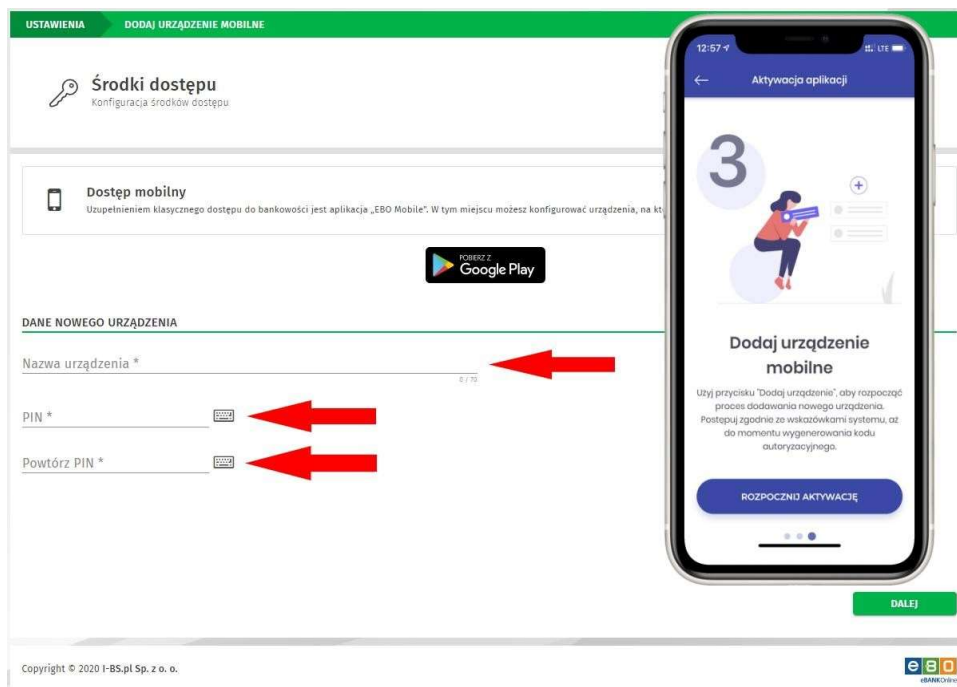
USTAWIENIA DODAJ URZĄDZENIE MOBILNE

Środki dostępu
Konfiguracja środków dostępu

Dostęp mobilny
Uzupełnieniem klasycznego dostępu do bankowości jest aplikacja „EBO Mobile". W tym miejscu możesz konfigurować urządzenia, na kt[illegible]

POBIERZ Z Google Play

DANE NOWEGO URZĄDZENIA

Nazwa urządzenia *
0 / 70

PIN *

Powtórz PIN *

DALEJ

12:57 LTE
Aktywacja aplikacji
3
Dodaj urządzenie mobilne
Użyj przycisku "Dodaj urządzenie", aby rozpocząć proces dodawania nowego urządzenia. Postępuj zgodnie ze wskazówkami systemu, aż do momentu wygenerowania kodu autoryzacyjnego.
ROZPOCZNIJ AKTYWACJĘ

Copyright © 2020 I-BS.pl Sp. z o. o.

eBO eBANKOnline